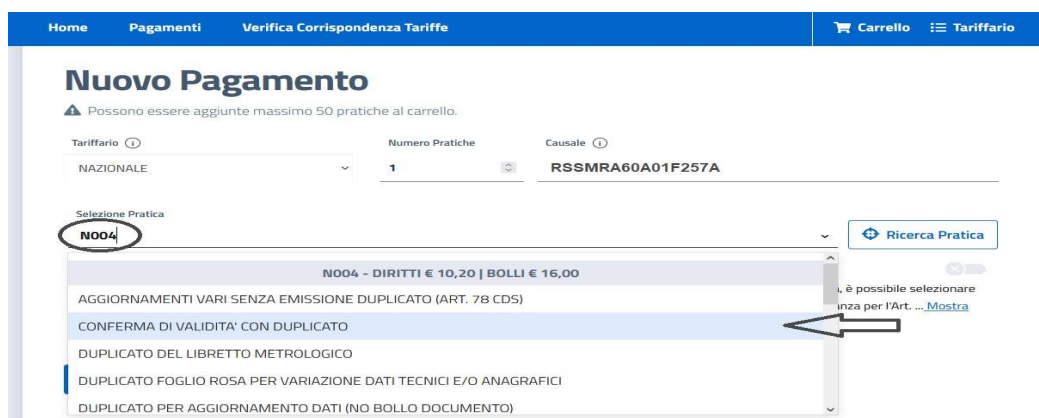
Home Pagamenti Verifica Corrispondenza Tariffe

Carrello Tariffario

Nuovo Pagamento

Possono essere aggiunte massimo 50 pratiche al carrello.

Tariffario

NAZIONALE

Numero Pratiche

1

Causale

RSSMRA60A01F257A

Selezione Pratica

N004

Ricerca Pratica

N004 - DIRITTI € 10,20 | BOLLI € 16,00

AGGIORNAMENTI VARI SENZA EMISSIONE DUPLICATO (ART. 78 CDS)

CONFERMA DI VALIDITA' CON DUPLICATO

DUPLICATO DEL LIBRETTO METROLOGICO

DUPLICATO FOGLIO ROSA PER VARIAZIONE DATI TECNICI E/O ANAGRAFICI

DUPLICATO PER AGGIORNAMENTO DATI (NO BOLLO DOCUMENTO)

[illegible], è possibile selezionare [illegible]nza per l'Art. ... Mostra